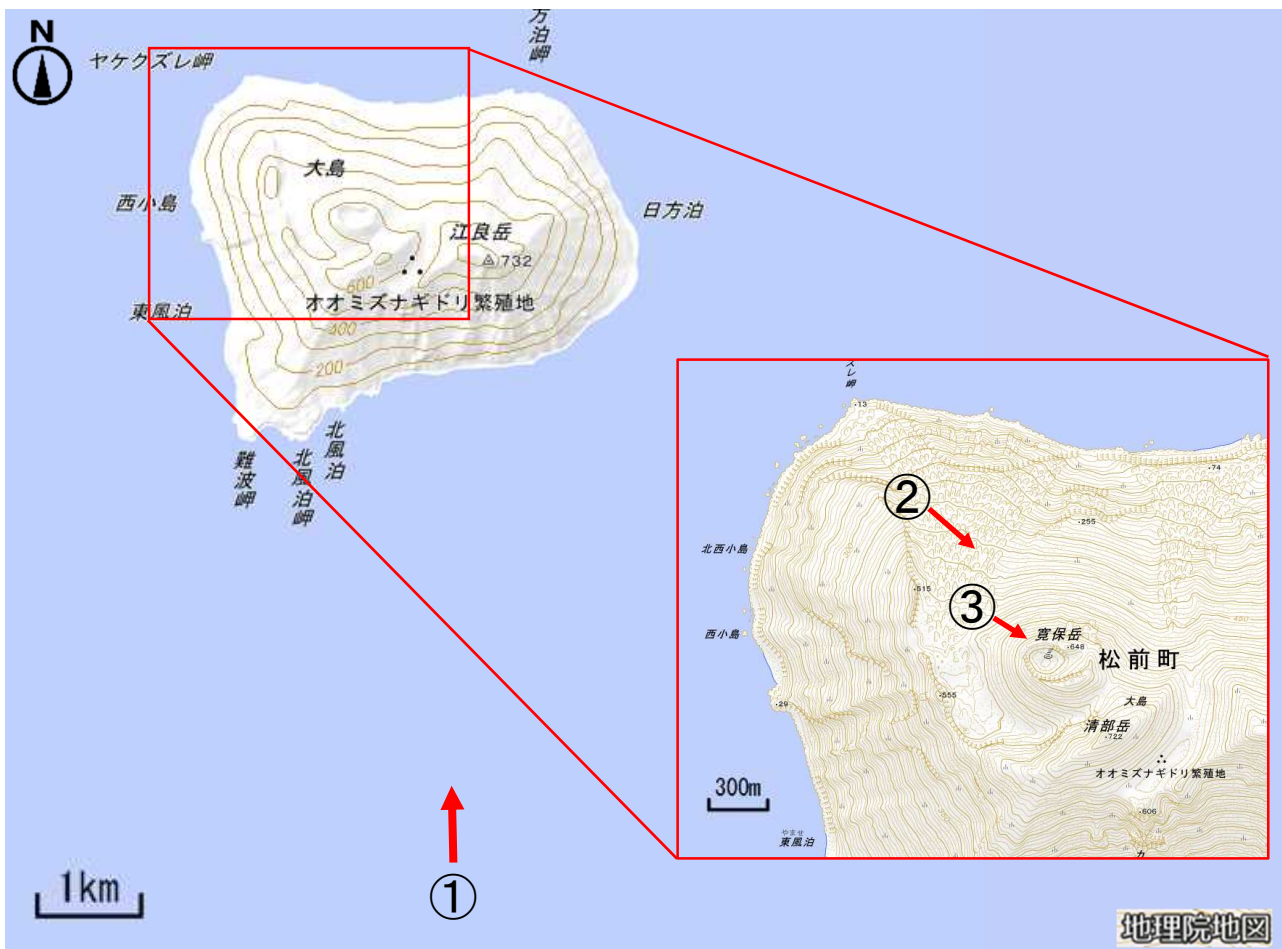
N

ヤケクズレ岬

方泊岬

大島

西小島

日方泊

江良岳

732

600

オオミズナギドリ繁殖地

東風泊

400

200

北風泊

難波岬

北風泊岬

1km

①

ズレ岬

13

74

②

255

北西小島

515

③

西小島

寛保岳

648

松前町

29

555

大島

清部岳

722

オオミズナギドリ繁殖地

300m

やませ
東風泊

606

地理院地図